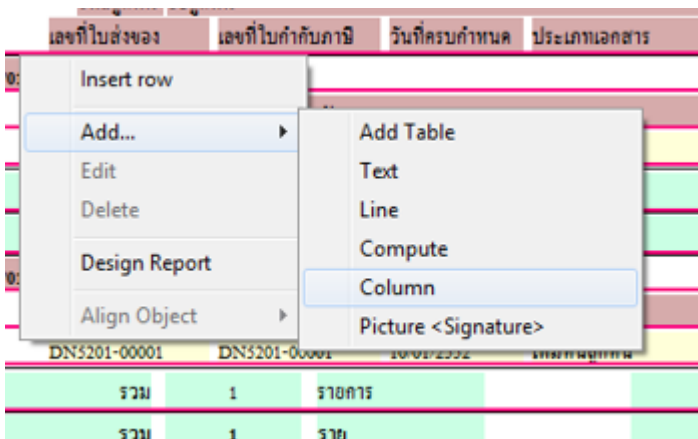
เลขที่ใบส่งของ | เลขที่ใบกำกับภาษี | วันที่ครบกำหนด | ประเภทเอกสาร

Insert row
Add...
Edit
Delete
Design Report
Align Object

Add Table
Text
Line
Compute
Column
Picture <Signature>

DN5201-00001 DN5201-00001 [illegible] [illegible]

รวม 1 รายการ
รวม 1 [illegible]